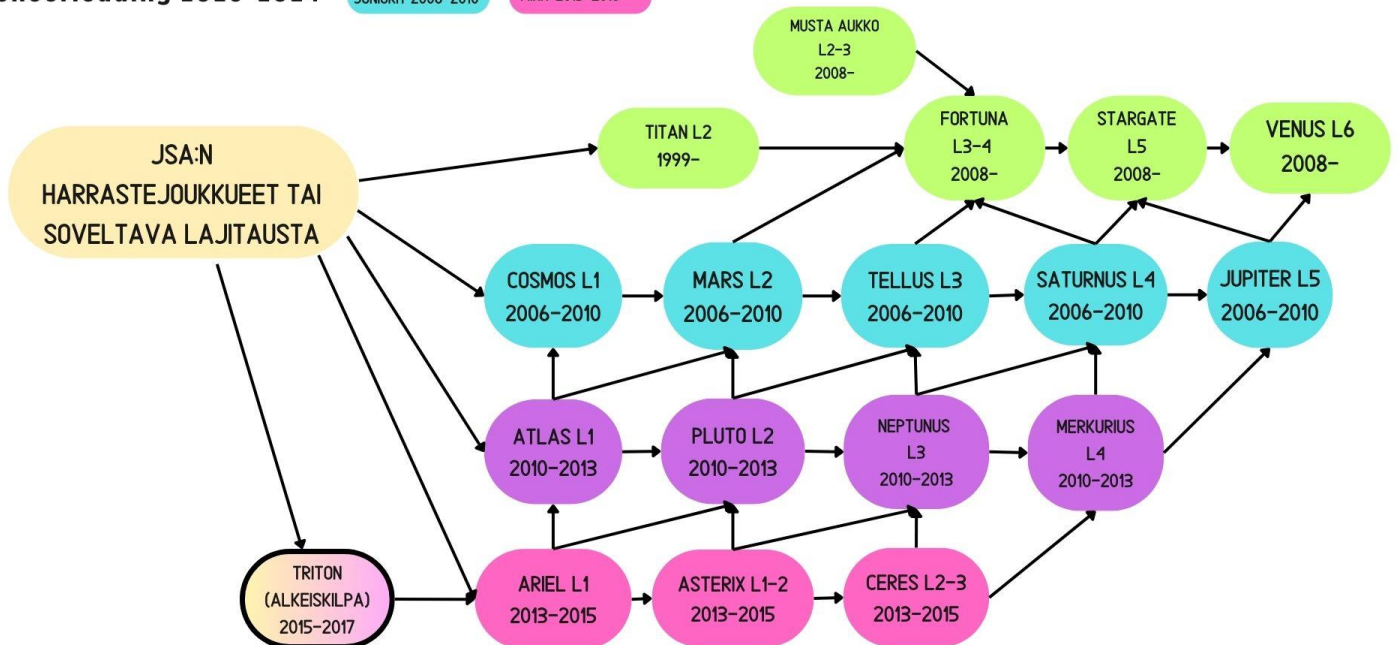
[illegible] 2013-2014 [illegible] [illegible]

MUSTA AUKKO L2-3 2008-

JSA:N HARRASTEJOUKKUEET TAI SOVELTAVA LAJITAUSTA

TITAN L2 1999-

FORTUNA L3-4 2008-

STARGATE L5 2008-

VENUS L6 2008-

COSMOS L1 2006-2010

MARS L2 2006-2010

TELLUS L3 2006-2010

SATURNUS L4 2006-2010

JUPITER L5 2006-2010

ATLAS L1 2010-2013

PLUTO L2 2010-2013

NEPTUNUS L3 2010-2013

MERKURIUS L4 2010-2013

TRITON (ALKEISKILPA) 2015-2017

ARIEL L1 2013-2015

ASTERIX L1-2 2013-2015

CERES L2-3 2013-2015